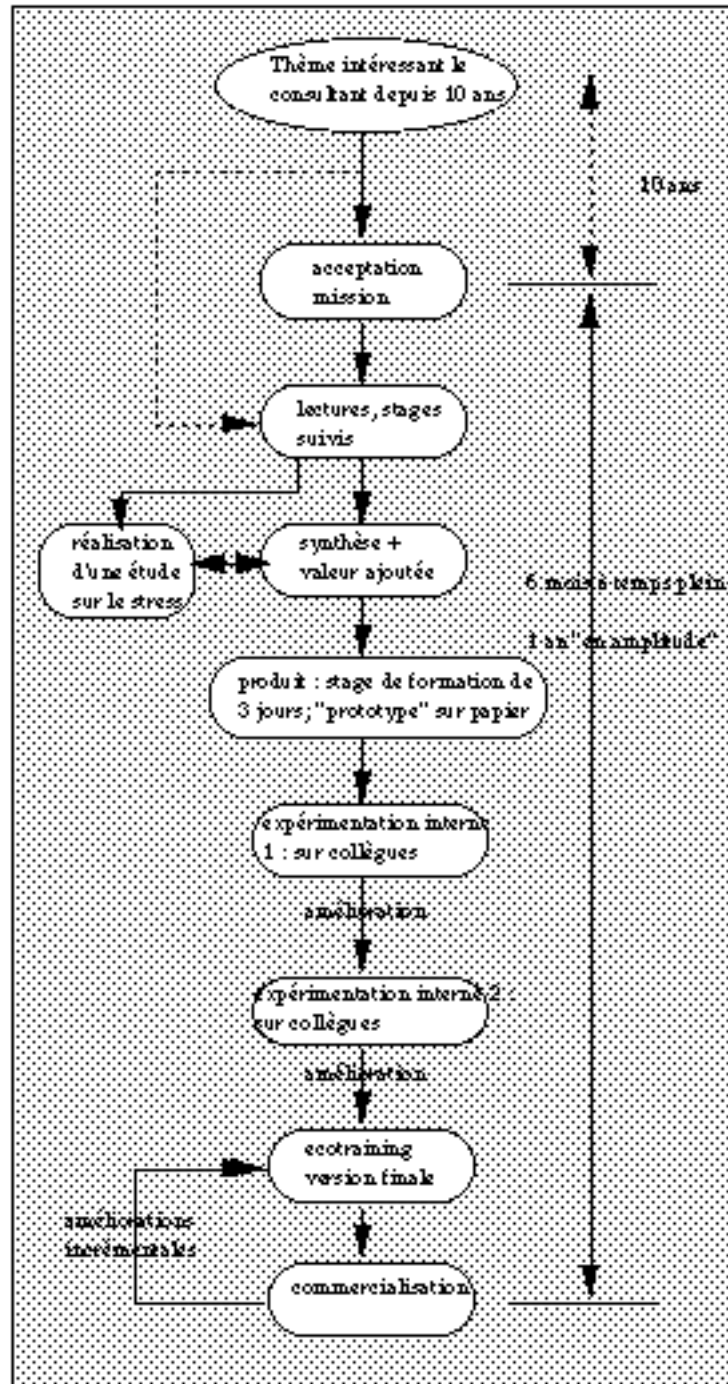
Thème intéressant le consultant depuis 10 ans

10ans

acceptation mission

lectures, stages suivis

réalisation d'une étude sur le stress

synthèse + valeur ajoutée

6 mois à temps plein

1 an "en amplitude"

produit : stage de formation de 3 jours; "prototype" sur papier

expérimentation interne 1 : sur collègues

amélioration

expérimentation interne 2 : sur collègues

amélioration

ecotraining version finale

améliorations incrémentales

commercialisation